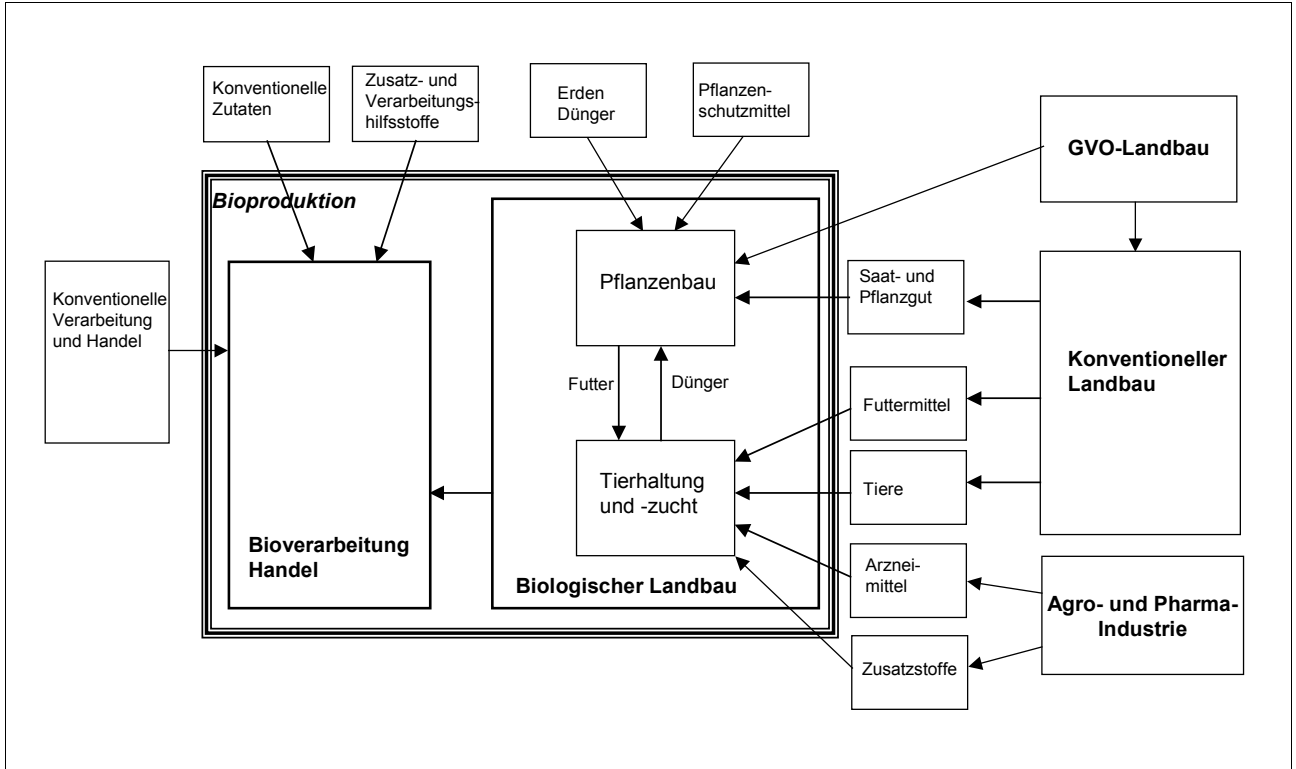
Konventionelle Zutaten

Zusatz- und Verarbeitungshilfsstoffe

Erden Dünger

Pflanzenschutzmittel

GVO-Landbau

Bioproduktion

Konventionelle Verarbeitung und Handel

Pflanzenbau

Saat- und Pflanzgut

Konventioneller Landbau

Futter

Dünger

Futtermittel

Tierhaltung und -zucht

Tiere

Bioverarbeitung Handel

Biologischer Landbau

Arzneimittel

Agro- und Pharma-Industrie

Zusatzstoffe